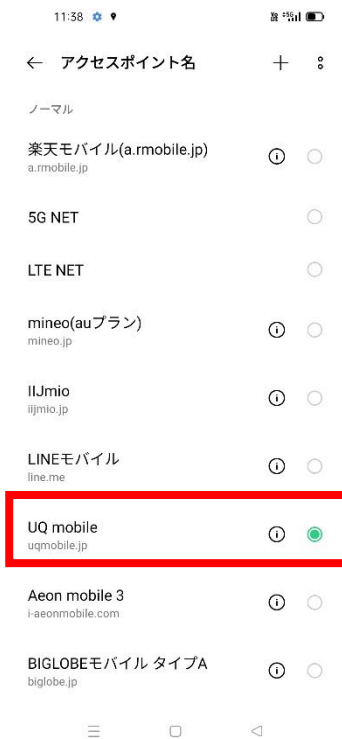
11:38

← アクセスポイント名

ノーマル

楽天モバイル(a.rmobile.jp)
a.rmobile.jp

5G NET

LTE NET

mineo(auプラン)
mineo.jp

IIJmio
iijmio.jp

LINEモバイル
line.me

UQ mobile
uqmobile.jp

Aeon mobile 3
i-aeonmobile.com

BIGLOBEモバイル タイプA
biglobe.jp